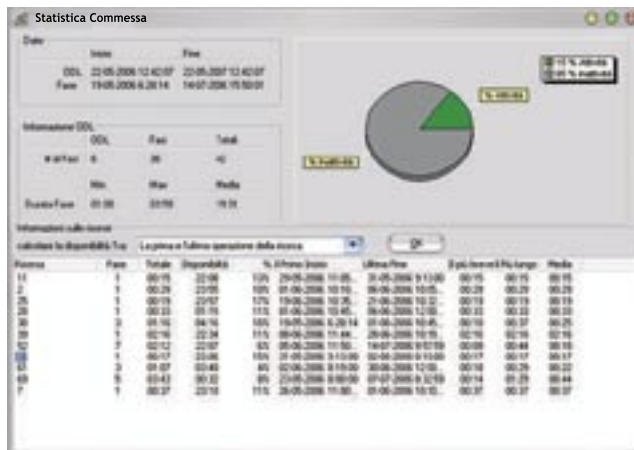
Statistica Commessa

Date

Inizio Fine

ODL 22-05-2006 12.42.07 22-05-2007 12.42.07

Fase 19-05-2006 6.28.14 14-07-2006 15.50.01

Informazioni ODL

ODL Fasi Totali

# di Fasi 6 36 42

Min Max Media

Durata Fase 01:08 22:59 19:31

% Attività

% Inattività

Informazioni sulle risorse

calcolare la disponibilità fra: La prima e l'ultima operazione della risorsa

OK

| Risorsa | Fasi | Totale | Disponibilità | % Al | Primo Inizio | Ultima Fine | Il più breve | Il Più lungo | Media |
|---|---|---|---|---|---|---|---|---|---|
| 11 | 1 | 00:15 | 22:08 | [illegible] | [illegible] | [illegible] | 00:15 | 00:15 | 00:15 |
| 2 | 1 | 00:29 | 23:55 | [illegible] | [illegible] | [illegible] | 00:29 | 00:29 | 00:29 |
| 25 | 1 | 00:19 | 23:57 | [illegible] | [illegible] | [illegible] | 00:19 | 00:19 | 00:19 |
| 28 | 1 | 00:33 | 05:15 | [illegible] | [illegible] | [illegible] | 00:33 | 00:33 | 00:33 |
| 30 | 3 | 01:16 | 04:16 | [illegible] | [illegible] | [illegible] | 00:19 | 00:37 | 00:25 |
| 39 | 1 | 00:16 | 22:34 | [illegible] | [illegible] | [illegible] | 00:16 | 00:16 | 00:16 |
| 52 | 7 | 02:12 | 22:07 | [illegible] | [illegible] | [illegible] | 00:08 | 00:44 | 00:19 |
| 53 | 1 | 00:17 | 23:46 | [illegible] | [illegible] | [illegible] | 00:17 | 00:17 | 00:17 |
| 57 | 3 | 01:07 | 03:45 | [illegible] | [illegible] | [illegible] | 00:18 | 00:29 | 00:22 |
| 69 | 5 | 03:43 | 00:10 | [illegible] | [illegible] | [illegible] | 00:14 | 01:29 | 00:44 |
| 7 | 1 | 00:37 | 23:18 | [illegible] | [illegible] | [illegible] | 00:37 | 00:37 | 00:37 |